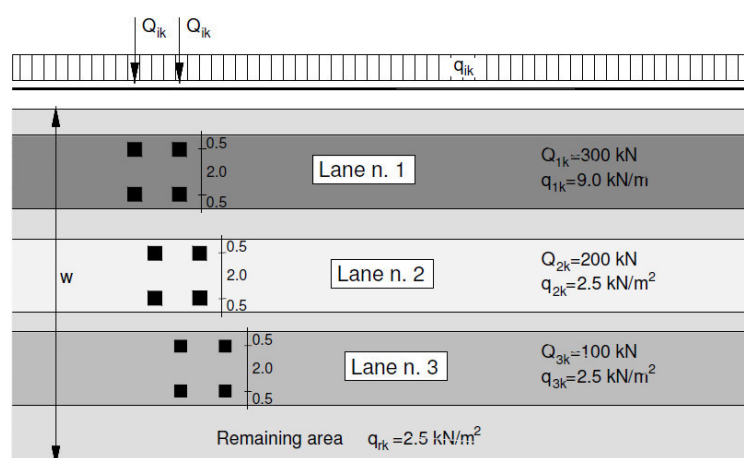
$Q_{ik}$ $Q_{ik}$

$q_{ik}$

0.5
2.0
0.5
Lane n. 1
$Q_{1k}$=300 kN
$q_{1k}$=9.0 kN/m

0.5
2.0
0.5
Lane n. 2
$Q_{2k}$=200 kN
$q_{2k}$=2.5 kN/$m^2$

w

0.5
2.0
0.5
Lane n. 3
$Q_{3k}$=100 kN
$q_{3k}$=2.5 kN/$m^2$

Remaining area $q_{rk}$ =2.5 kN/$m^2$